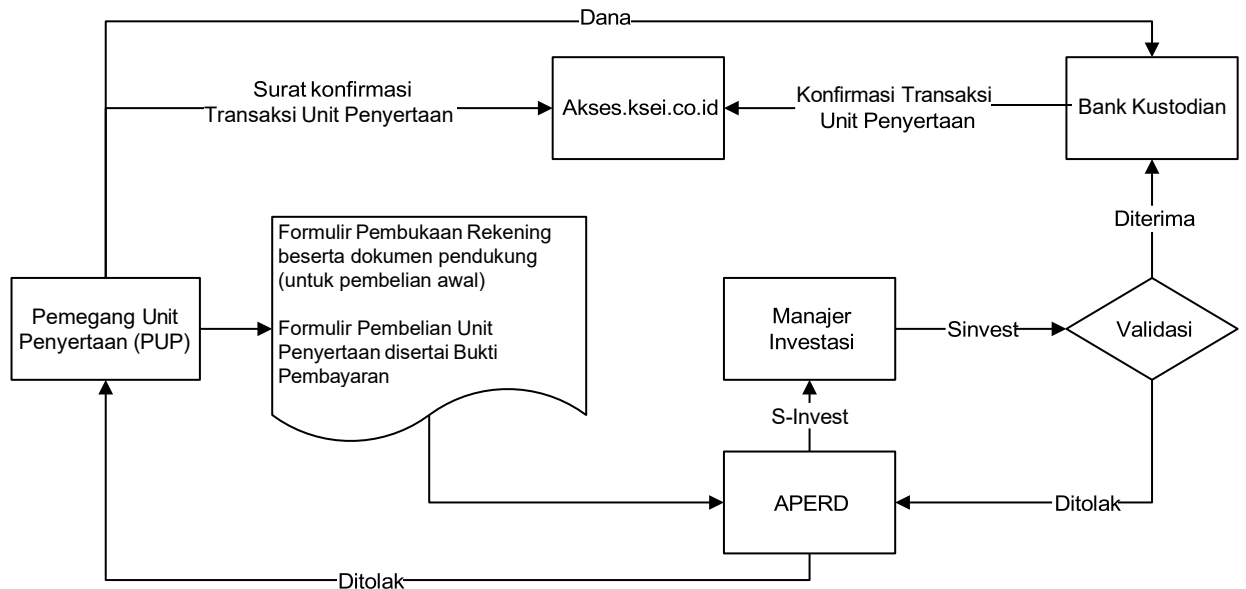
Dana

Surat konfirmasi
Transaksi Unit Penyertaan

Akses.ksei.co.id

Konfirmasi Transaksi
Unit Penyertaan

Bank Kustodian

Formulir Pembukaan Rekening beserta dokumen pendukung (untuk pembelian awal)

Formulir Pembelian Unit Penyertaan disertai Bukti Pembayaran

Diterima

Pemegang Unit Penyertaan (PUP)

Manajer Investasi

Sinvest

Validasi

S-Invest

APERD

Ditolak

Ditolak